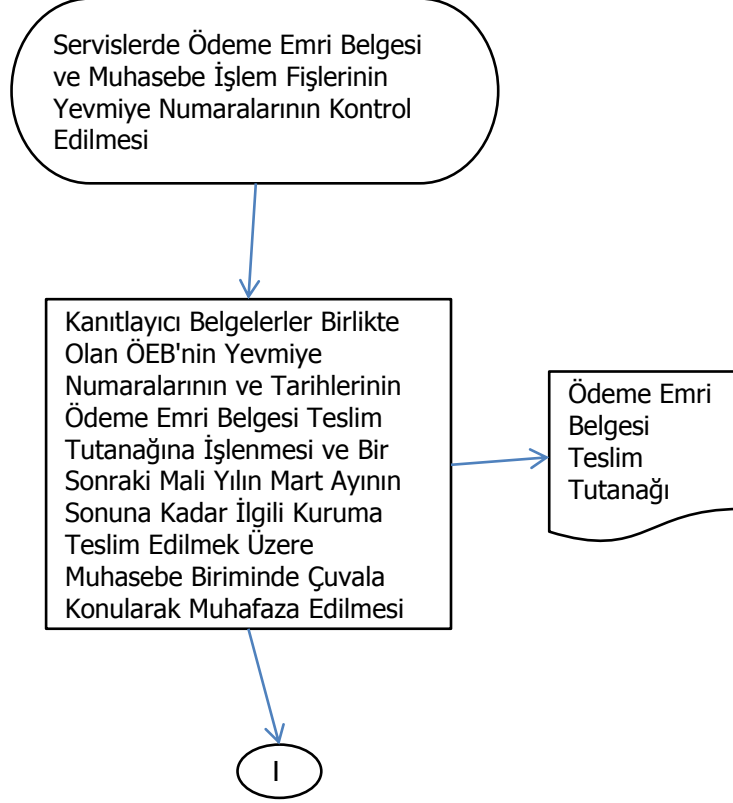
Servislerde Ödeme Emri Belgesi ve Muhasebe İşlem Fişlerinin Yevmiye Numaralarının Kontrol Edilmesi

Kanıtlayıcı Belgelerler Birlikte Olan ÖEB'nin Yevmiye Numaralarının ve Tarihlerinin Ödeme Emri Belgesi Teslim Tutanağına İşlenmesi ve Bir Sonraki Mali Yılın Mart Ayının Sonuna Kadar İlgili Kuruma Teslim Edilmek Üzere Muhasebe Biriminde Çuvala Konularak Muhafaza Edilmesi

Ödeme Emri Belgesi Teslim Tutanağı

I